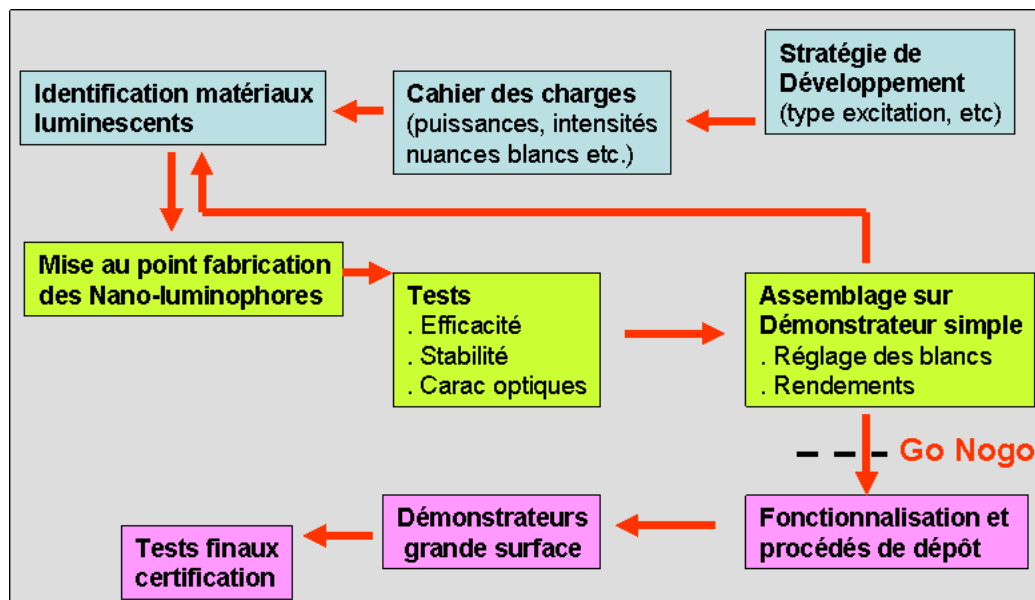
Stratégie de Développement
(type excitation, etc)

Cahier des charges
(puissances, intensités nuances blancs etc.)

Identification matériaux luminescents

Mise au point fabrication des Nano-luminophores

Tests
. Efficacité
. Stabilité
. Carac optiques

Assemblage sur Démonstrateur simple
. Réglage des blancs
. Rendements

Go Nogo

Fonctionnalisation et procédés de dépôt

Démonstrateurs grande surface

Tests finaux certification